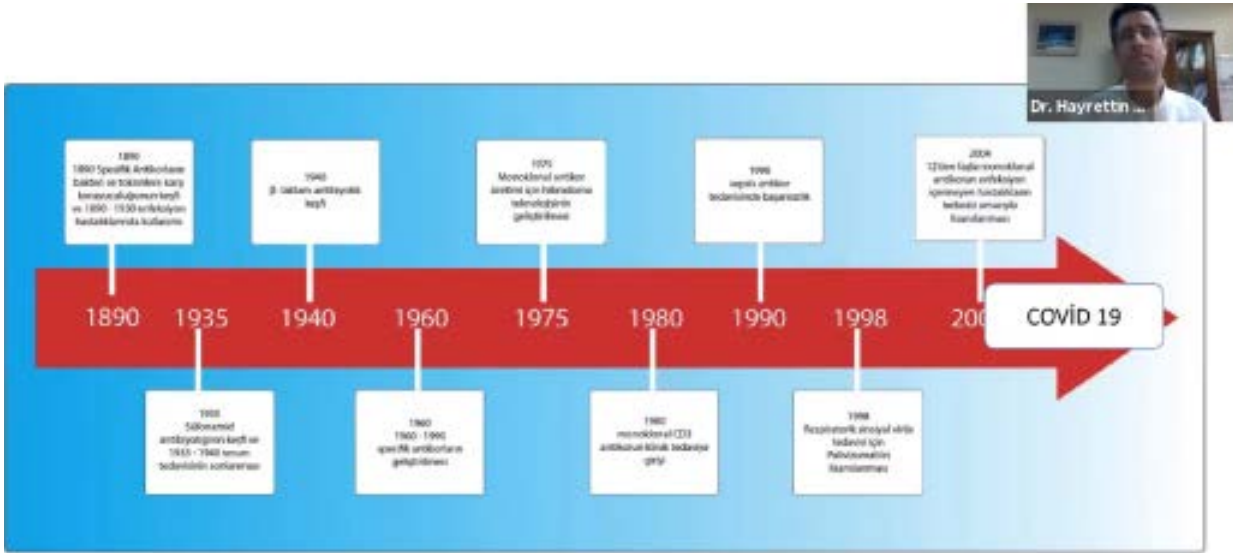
Dr. Hayrettin ...

1890
1890 Spesifik Antikorların bakteri ve toksinlere karşı koruyuculuğunun keşfi ve 1890 - 1930 enfeksiyon hastalıklarında kullanımı

1940
β- laktam antibiyotik keşfi

1975
Monoklonal antikor üretimi için hibridoma teknolojisinin geliştirilmesi

1990
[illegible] antikor tedavisinde başarısızlık

2004
12'den fazla monoklonal antikorun enfeksiyon içermeyen hastalıkların tedavisi amacıyla lisanslanması

1890 1935 1940 1960 1975 1980 1990 1998 200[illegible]

COVİD 19

1935
Sülfonamid antibiyotiğinin keşfi ve 1935 - 1940 serum tedavisinin sonlanması

1960
1960 - 1990 spesifik antikorların geliştirilmesi

1980
monoklonal CD3 antikorun klinik tedaviye girişi

1998
Respiratorik sinsiyal virüs tedavisi için Palivizumabın lisanslanması